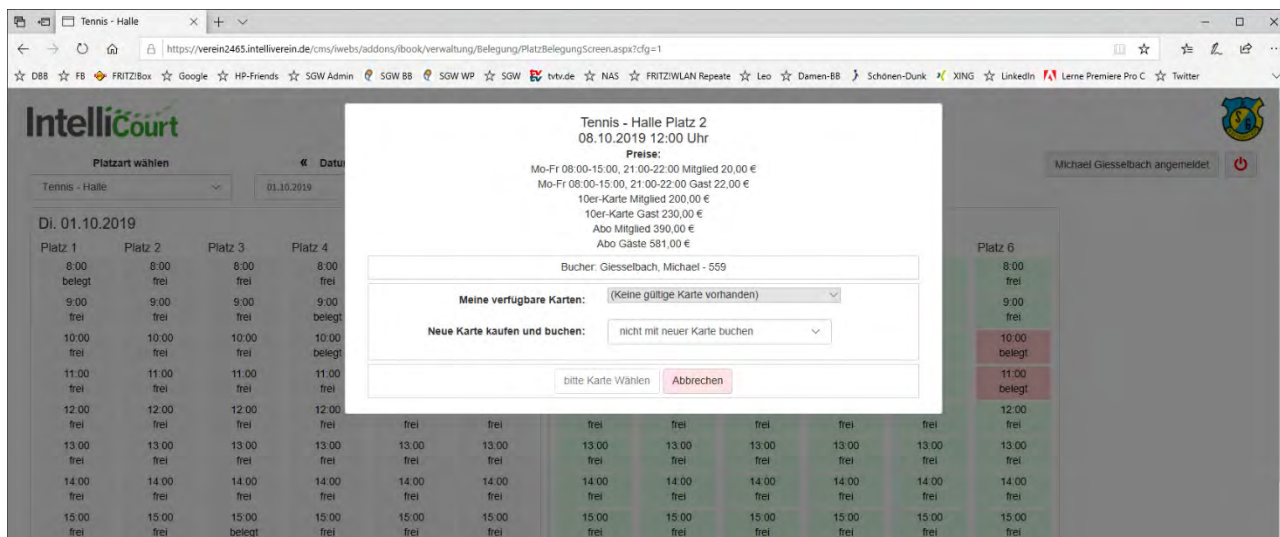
Tennis - Halle

https://verein2465.intelliverein.de/cms/iwebs/addons/ibook/verwaltung/Belegung/PlatzBelegungScreen.aspx?cfg=1

DBB FB FRITZ!Box Google HP-Friends SGW Admin SGW BB SGW WP SGW tvtv.de NAS FRITZ!WLAN Repeate Leo Damen-BB Schönen-Dunk XING LinkedIn Lerne Premiere Pro C Twitter

IntelliCourt

Platzart wählen

Tennis - Halle

« Datu

01.10.2019

Michael Giesselbach angemeldet

Di. 01.10.2019

| Platz 1 | Platz 2 | Platz 3 | Platz 4 | | | | | | | | Platz 6 |
|---|---|---|---|---|---|---|---|---|---|---|---|
| 8:00 belegt | 8:00 frei | 8:00 frei | 8:00 frei | | | | | | | | 8:00 frei |
| 9:00 frei | 9:00 frei | 9:00 frei | 9:00 belegt | | | | | | | | 9:00 frei |
| 10:00 frei | 10:00 frei | 10:00 frei | 10:00 belegt | | | | | | | | 10:00 belegt |
| 11:00 frei | 11:00 frei | 11:00 frei | 11:00 frei | | | | | | | | 11:00 belegt |
| 12:00 frei | 12:00 frei | 12:00 frei | 12:00 frei | frei | frei | frei | frei | frei | frei | frei | 12:00 frei |
| 13:00 frei | 13:00 frei | 13:00 frei | 13:00 frei | 13:00 frei | 13:00 frei | 13:00 frei | 13:00 frei | 13:00 frei | 13:00 frei | 13:00 frei | 13:00 frei |
| 14:00 frei | 14:00 frei | 14:00 frei | 14:00 frei | 14:00 frei | 14:00 frei | 14:00 frei | 14:00 frei | 14:00 frei | 14:00 frei | 14:00 frei | 14:00 frei |
| 15:00 frei | 15:00 frei | 15:00 belegt | 15:00 frei | 15:00 frei | 15:00 frei | 15:00 frei | 15:00 frei | 15:00 frei | 15:00 frei | 15:00 frei | 15:00 frei |

Tennis - Halle Platz 2
08.10.2019 12:00 Uhr
Preise:
Mo-Fr 08:00-15:00, 21:00-22:00 Mitglied 20,00 €
Mo-Fr 08:00-15:00, 21:00-22:00 Gast 22,00 €
10er-Karte Mitglied 200,00 €
10er-Karte Gast 230,00 €
Abo Mitglied 390,00 €
Abo Gäste 581,00 €

Bucher: Giesselbach, Michael - 559

Meine verfügbare Karten: (Keine gültige Karte vorhanden)

Neue Karte kaufen und buchen: nicht mit neuer Karte buchen

bitte Karte Wählen Abbrechen